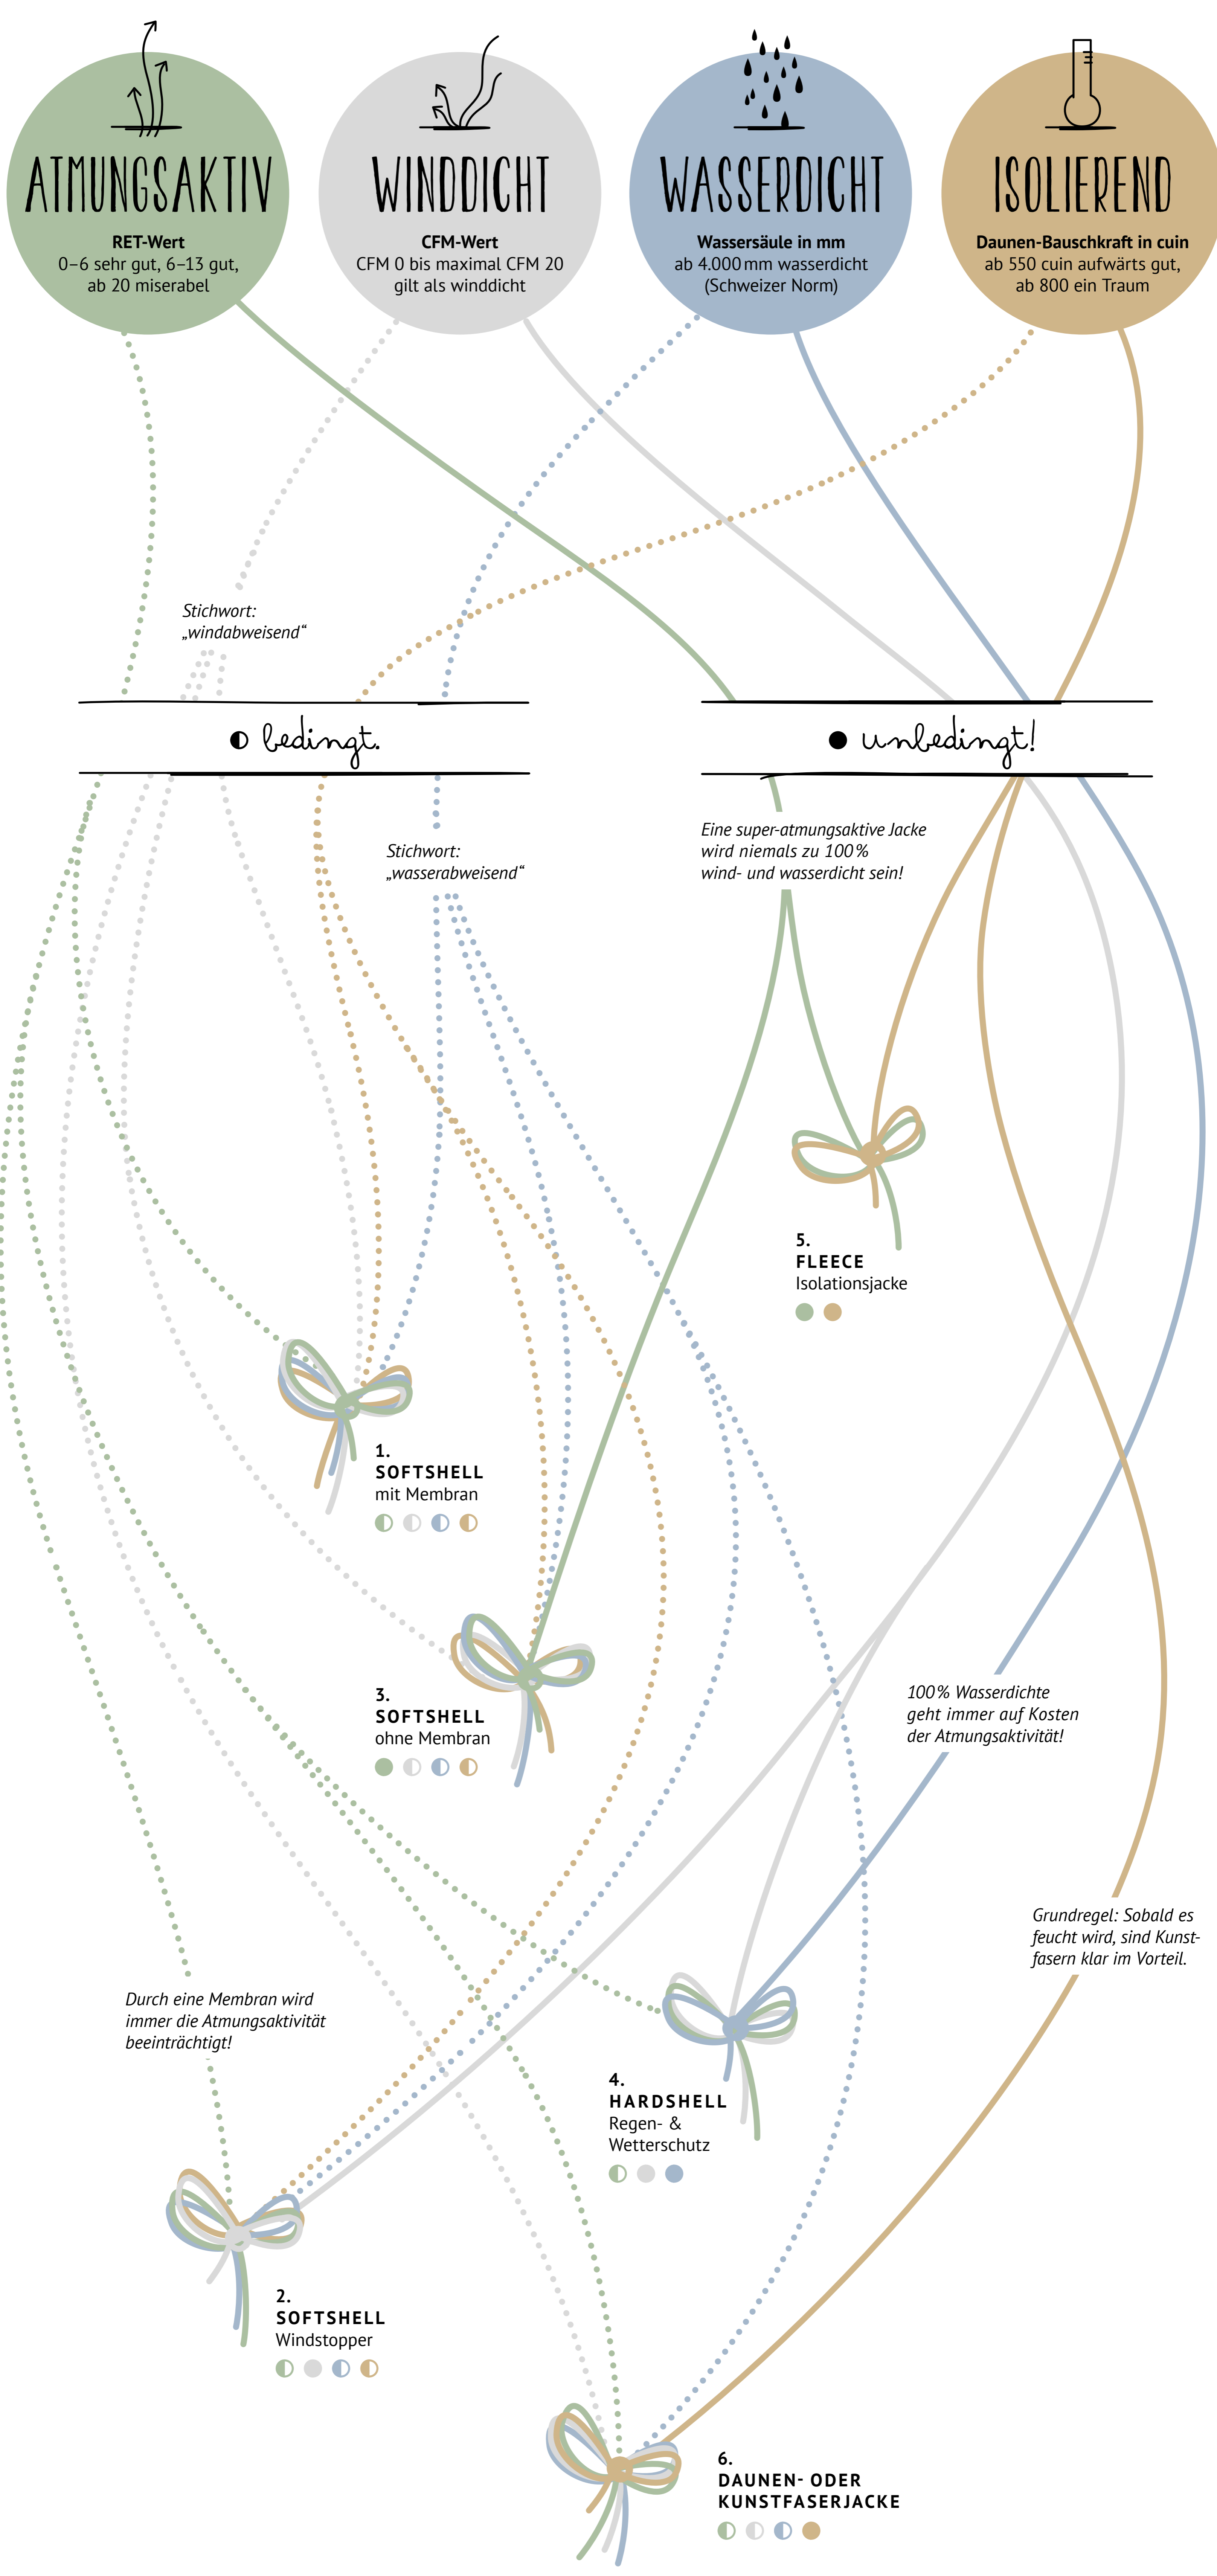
ATMUNGSAKTIV
RET-Wert
0–6 sehr gut, 6–13 gut, ab 20 miserabel

WINDDICHT
CFM-Wert
CFM 0 bis maximal CFM 20 gilt als winddicht

WASSERDICHT
Wassersäule in mm
ab 4.000 mm wasserdicht (Schweizer Norm)

ISOLIEREND
Daunen-Bauschkraft in cuin
ab 550 cuin aufwärts gut, ab 800 ein Traum

Stichwort: „windabweisend“

◐ bedingt.

● unbedingt!

Stichwort: „wasserabweisend“

Eine super-atmungsaktive Jacke wird niemals zu 100% wind- und wasserdicht sein!

5.
FLEECE
Isolationsjacke

1.
SOFTSHELL
mit Membran

3.
SOFTSHELL
ohne Membran

100% Wasserdichte geht immer auf Kosten der Atmungsaktivität!

Grundregel: Sobald es feucht wird, sind Kunstfasern klar im Vorteil.

Durch eine Membran wird immer die Atmungsaktivität beeinträchtigt!

4.
HARDSHELL
Regen- & Wetterschutz

2.
SOFTSHELL
Windstopper

6.
DAUNEN- ODER KUNSTFASERJACKE